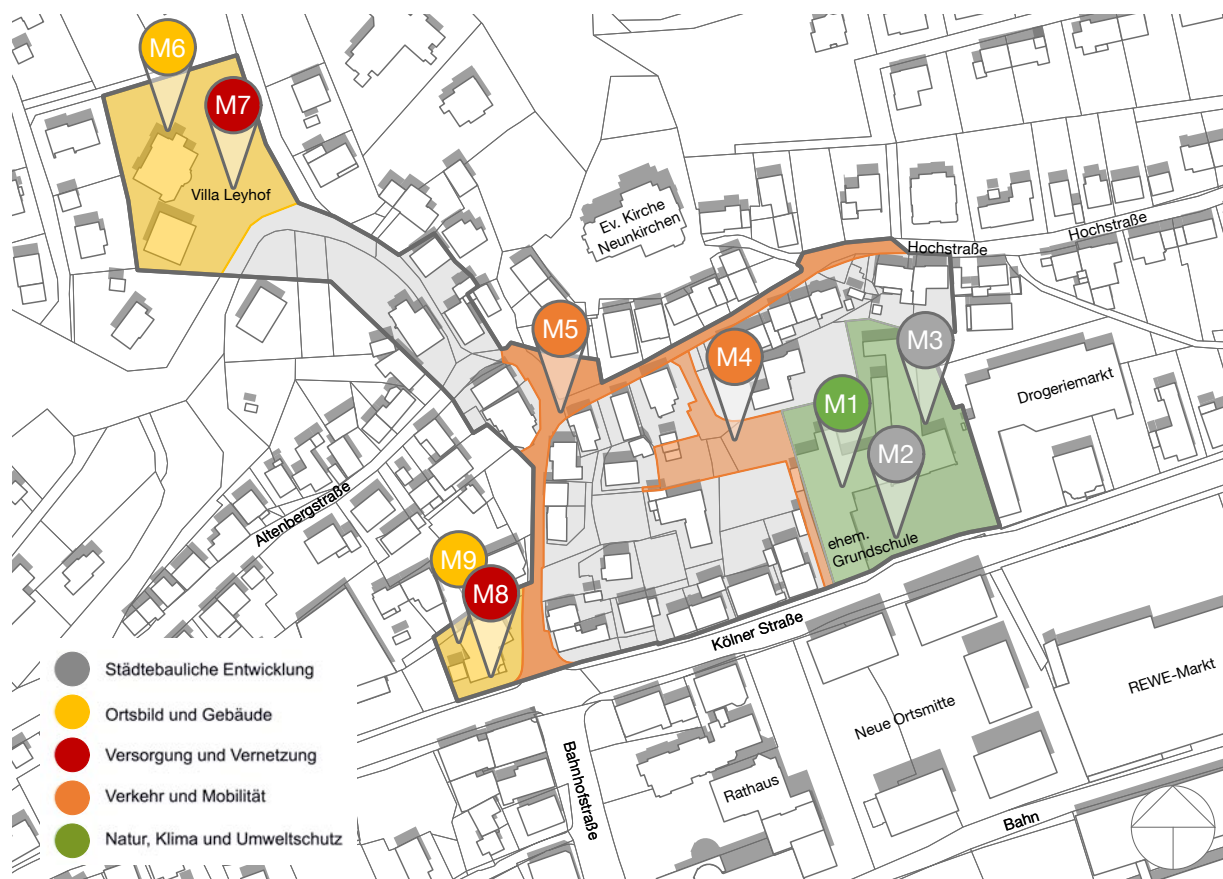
M6
M7
Villa Leyhof
Ev. Kirche Neunkirchen
Hochstraße
Hochstraße
M5
M4
M3
M1
M2
Drogeriemarkt
Altenbergstraße
ehem. Grundschule
M9
M8
Kölner Straße
Städtebauliche Entwicklung
Ortsbild und Gebäude
Versorgung und Vernetzung
Verkehr und Mobilität
Natur, Klima und Umweltschutz
Bahnhofstraße
Neue Ortsmitte
REWE-Markt
Rathaus
Bahn